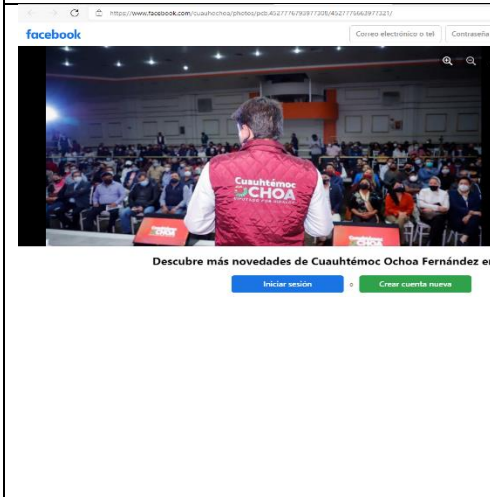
https://www.facebook.com/cuauhtochoa/photos/pcb.4527776793977306/4527775663977321/

facebook

Correo electrónico o tel

Contraseña

Cuauhtémoc
OCHOA
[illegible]

Descubre más novedades de Cuauhtémoc Ochoa Fernández e

Iniciar sesión

o

Crear cuenta nueva